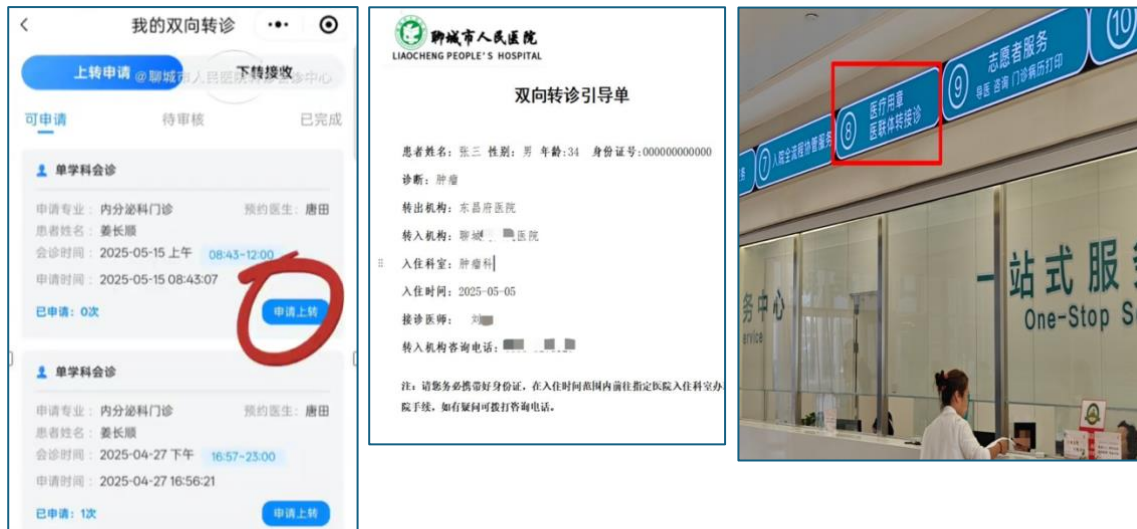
我的双向转诊

上转申请 @聊城市人民医院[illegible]

下转接收

可申请 待审核 已完成

单学科会诊

申请专业：内分泌科门诊 预约医生：唐田

患者姓名：姜长顺

会诊时间：2025-05-15 上午 08:43-12:00

申请时间：2025-05-15 08:43:07

已申请：0次

申请上转

单学科会诊

申请专业：内分泌科门诊 预约医生：唐田

患者姓名：姜长顺

会诊时间：2025-04-27 下午 16:57-23:00

申请时间：2025-04-27 16:56:21

已申请：1次

申请上转

聊城市人民医院
LIAOCHENG PEOPLE'S HOSPITAL

双向转诊引导单

患者姓名：张三 性别：男 年龄：34 身份证号：000000000000

诊断：肿瘤

转出机构：东昌府医院

转入机构：聊城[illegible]医院

入住科室：肿瘤科

入住时间：2025-05-05

接诊医师：刘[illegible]

转入机构咨询电话：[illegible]

注：请您务必携带好身份证，在入住时间范围内前往指定医院入住科室办院手续，如有疑问可拨打咨询电话。

入院全流程帮办服务

8 医疗用章 医联体转接诊

9 志愿者服务 导医 咨询 门诊病历打印

10

务中心

ervice

一站式服务

One-Stop S